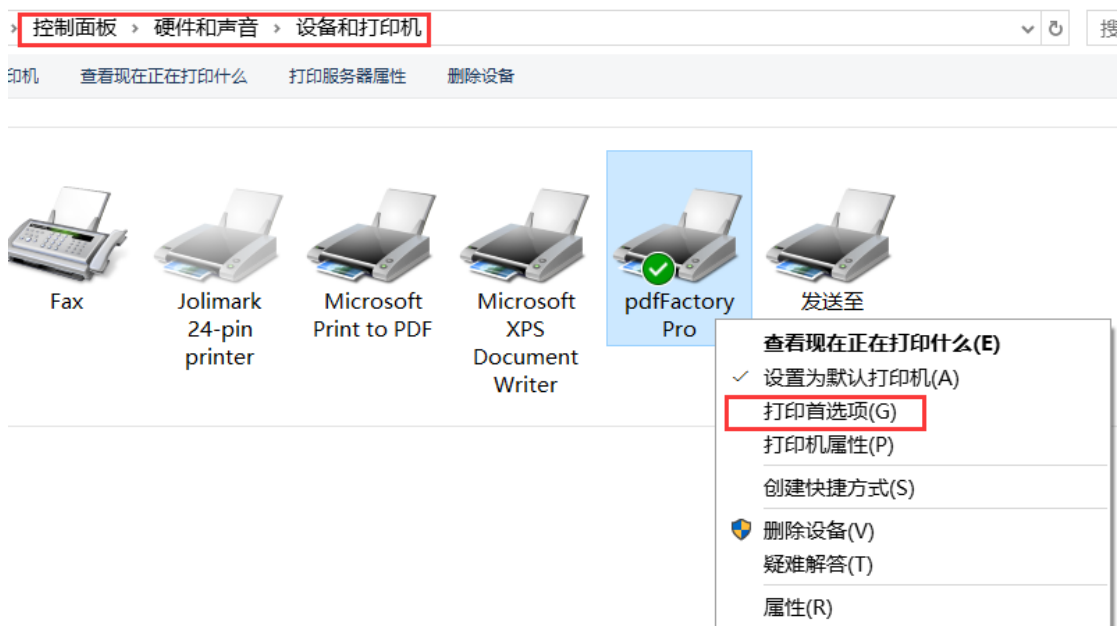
› 控制面板 › 硬件和声音 › 设备和打印机

搜

印机 查看现在正在打印什么 打印服务器属性 删除设备

Fax

Jolimark 24-pin printer

Microsoft Print to PDF

Microsoft XPS Document Writer

pdfFactory Pro

发送至

查看现在正在打印什么(E)
✓ 设置为默认打印机(A)
打印首选项(G)
打印机属性(P)
创建快捷方式(S)
删除设备(V)
疑难解答(T)
属性(R)